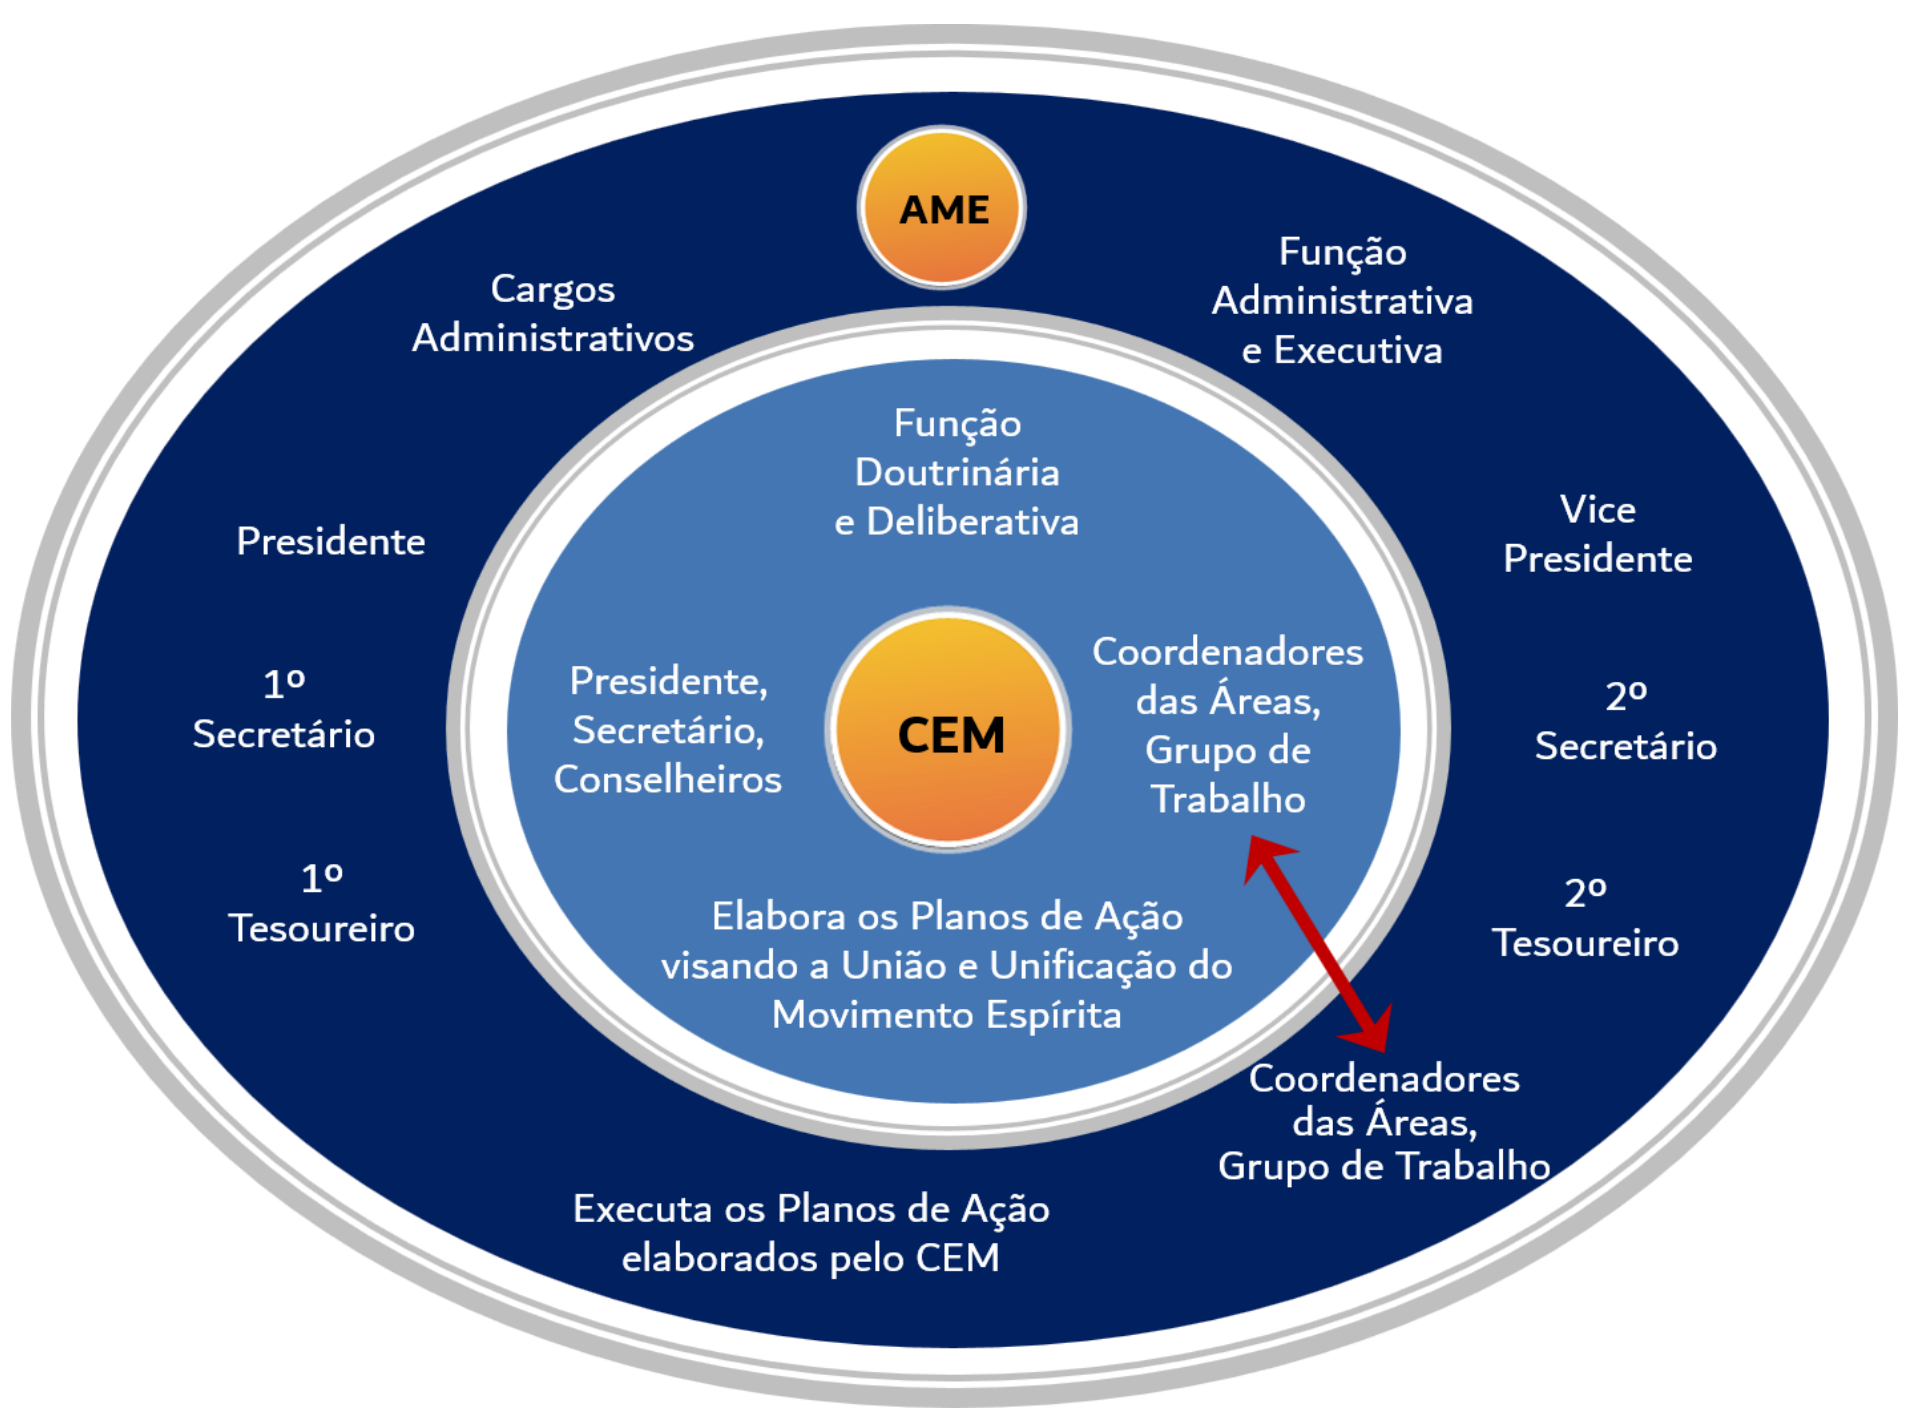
AME

Cargos Administrativos

Função Administrativa e Executiva

Função Doutrinária e Deliberativa

Presidente

Vice Presidente

1º Secretário

Presidente, Secretário, Conselheiros

CEM

Coordenadores das Áreas, Grupo de Trabalho

2º Secretário

1º Tesoureiro

2º Tesoureiro

Elabora os Planos de Ação visando a União e Unificação do Movimento Espírita

Coordenadores das Áreas, Grupo de Trabalho

Executa os Planos de Ação elaborados pelo CEM